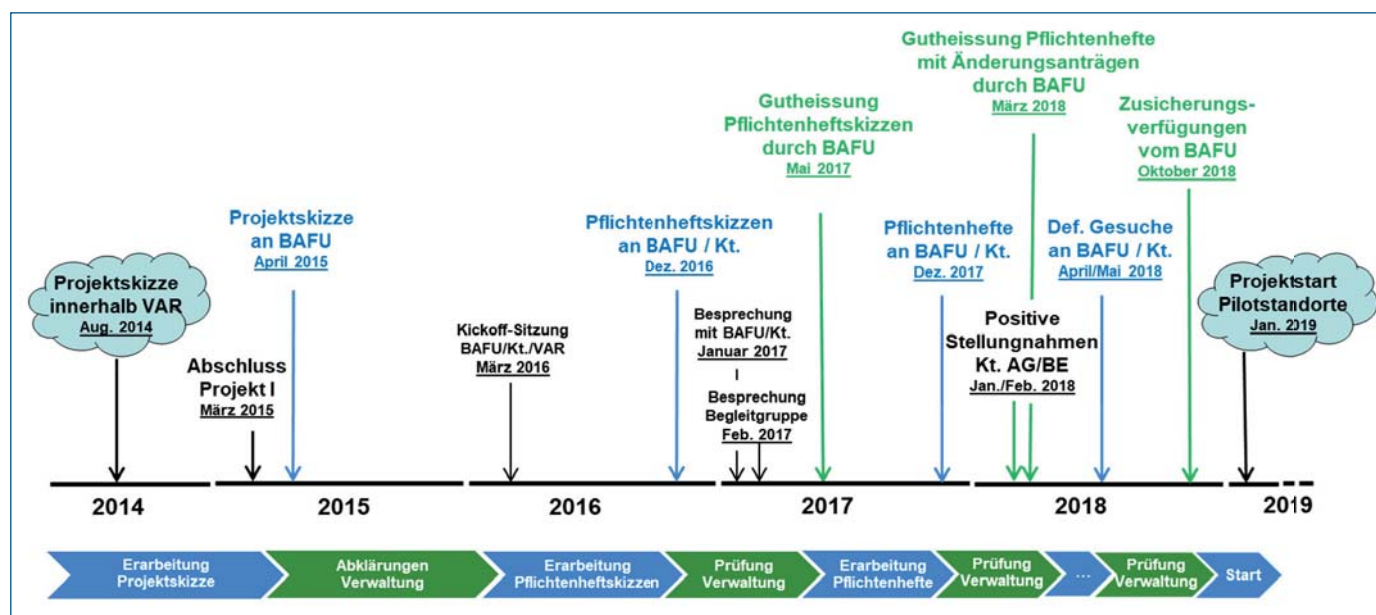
Projektskizze innerhalb VAR
Aug. 2014

Abschluss Projekt I
März 2015

Projektskizze an BAFU
April 2015

Kickoff-Sitzung BAFU/Kt./VAR
März 2016

Pflichtenheftskizzen an BAFU / Kt.
Dez. 2016

Besprechung mit BAFU/Kt.
Januar 2017

Besprechung Begleitgruppe
Feb. 2017

Gutheissung Pflichtenheftskizzen durch BAFU
Mai 2017

Pflichtenhefte an BAFU / Kt.
Dez. 2017

Positive Stellungnahmen Kt. AG/BE
Jan./Feb. 2018

Gutheissung Pflichtenhefte mit Änderungsanträgen durch BAFU
März 2018

Def. Gesuche an BAFU / Kt.
April/Mai 2018

Zusicherungsverfügungen vom BAFU
Oktober 2018

Projektstart Pilotstandorte
Jan. 2019

2014 2015 2016 2017 2018 2019

Erarbeitung Projektskizze
Abklärungen Verwaltung
Erarbeitung Pflichtenheftskizzen
Prüfung Verwaltung
Erarbeitung Pflichtenhefte
Prüfung Verwaltung
...
Prüfung Verwaltung
Start